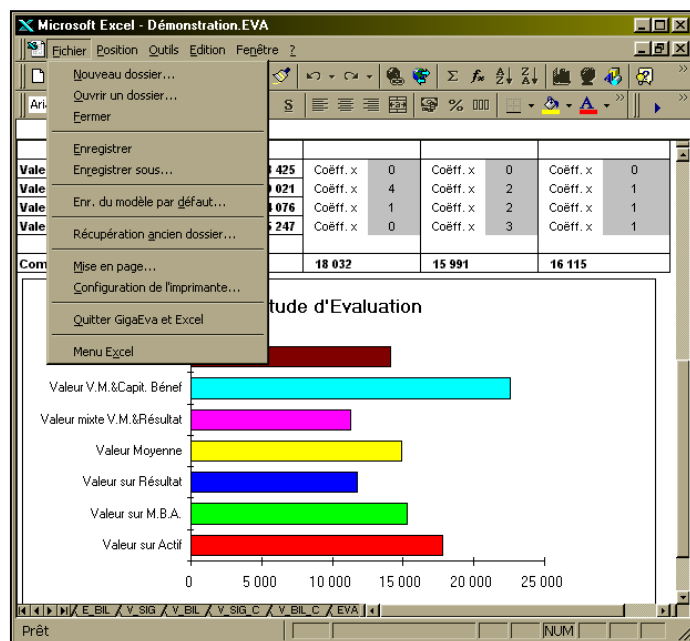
Microsoft Excel - Démonstration.EVA

Fichier Position Outils Edition Fenêtre ?

Nouveau dossier...
Ouvrir un dossier...
Fermer

Enregistrer
Enregistrer sous...

Enr. du modèle par défaut...

Récupération ancien dossier...

Mise en page...
Configuration de l'imprimante...

Quitter GigaEva et Excel

Menu Excel

Ari

S

%

| Vale | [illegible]425 | Coëff. x | 0 | Coëff. x | 0 | Coëff. x | 0 |
|---|---|---|---|---|---|---|---|
| Vale | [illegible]021 | Coëff. x | 4 | Coëff. x | 2 | Coëff. x | 1 |
| Vale | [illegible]076 | Coëff. x | 1 | Coëff. x | 2 | Coëff. x | 1 |
| Vale | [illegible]247 | Coëff. x | 0 | Coëff. x | 3 | Coëff. x | 1 |
| Com | | 18 032 | | 15 991 | | 16 115 | |

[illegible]tude d'Evaluation

Valeur V.M.&Capit. Bénef
Valeur mixte V.M.&Résultat
Valeur Moyenne
Valeur sur Résultat
Valeur sur M.B.A.
Valeur sur Actif

0 5 000 10 000 15 000 20 000 25 000

E_BIL V_SIG V_BIL V_SIG_C V_BIL_C EVA

Prêt NUM